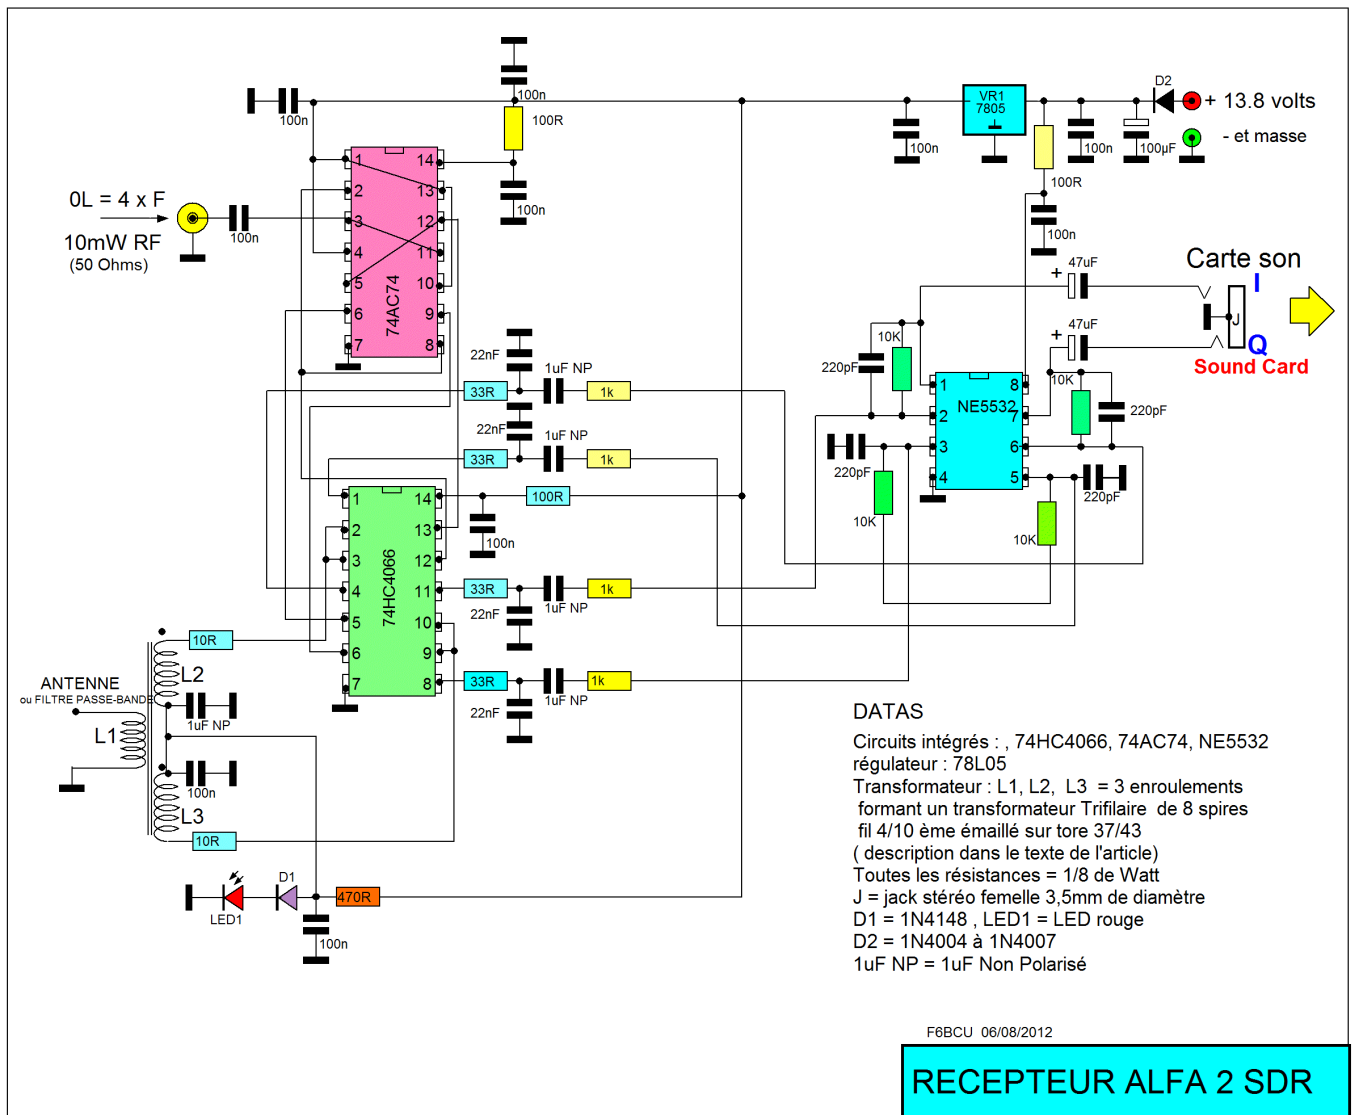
100n
100R
100n
100n
VR1
7805
D2
+ 13.8 volts
- et masse
100n
100n
100µF
100R
100n
OL = 4 x F
10mW RF
(50 Ohms)
100n
1
2
3
4
5
6
7
14
13
12
11
10
9
8
74AC74
Carte son
I
J
Q
Sound Card
47uF
47uF
+
+
10K
220pF
10K
220pF
NE5532
1
2
3
4
8
7
6
5
220pF
10K
220pF
10K
22nF
1uF NP
33R
1k
22nF
1uF NP
33R
1k
100R
100n
33R
1k
1uF NP
22nF
33R
1k
1uF NP
22nF
1
2
3
4
5
6
7
14
13
12
11
10
9
8
74HC4066
10R
L2
ANTENNE
ou FILTRE PASSE-BANDE
1uF NP
L1
100n
L3
10R
LED1
D1
470R
100n

DATAS
Circuits intégrés : , 74HC4066, 74AC74, NE5532
régulateur : 78L05
Transformateur : L1, L2, L3 = 3 enroulements
formant un transformateur Trifilaire de 8 spires
fil 4/10 ème émaillé sur tore 37/43
( description dans le texte de l'article)
Toutes les résistances = 1/8 de Watt
J = jack stéréo femelle 3,5mm de diamètre
D1 = 1N4148 , LED1 = LED rouge
D2 = 1N4004 à 1N4007
1uF NP = 1uF Non Polarisé

F6BCU 06/08/2012
RECEPTEUR ALFA 2 SDR